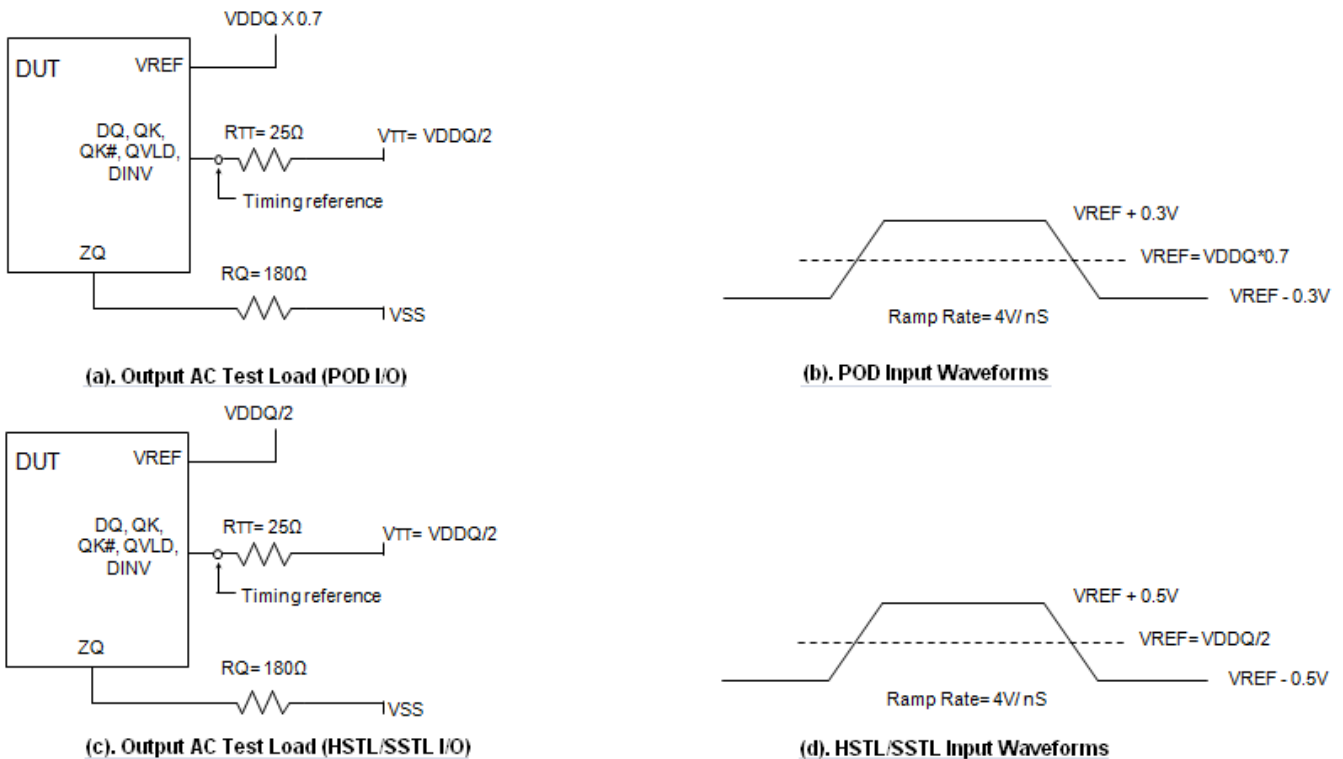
VDDQ X 0.7

DUT

VREF

DQ, QK, QK#, QVLD, DINV

RTT= 25Ω

VTT= VDDQ/2

Timing reference

ZQ

RQ= 180Ω

VSS

(a). Output AC Test Load (POD I/O)

VREF + 0.3V

VREF= VDDQ*0.7

VREF - 0.3V

Ramp Rate= 4V/ nS

(b). POD Input Waveforms

VDDQ/2

DUT

VREF

DQ, QK, QK#, QVLD, DINV

RTT= 25Ω

VTT= VDDQ/2

Timing reference

ZQ

RQ= 180Ω

VSS

(c). Output AC Test Load (HSTL/SSTL I/O)

VREF + 0.5V

VREF= VDDQ/2

VREF - 0.5V

Ramp Rate= 4V/ nS

(d). HSTL/SSTL Input Waveforms